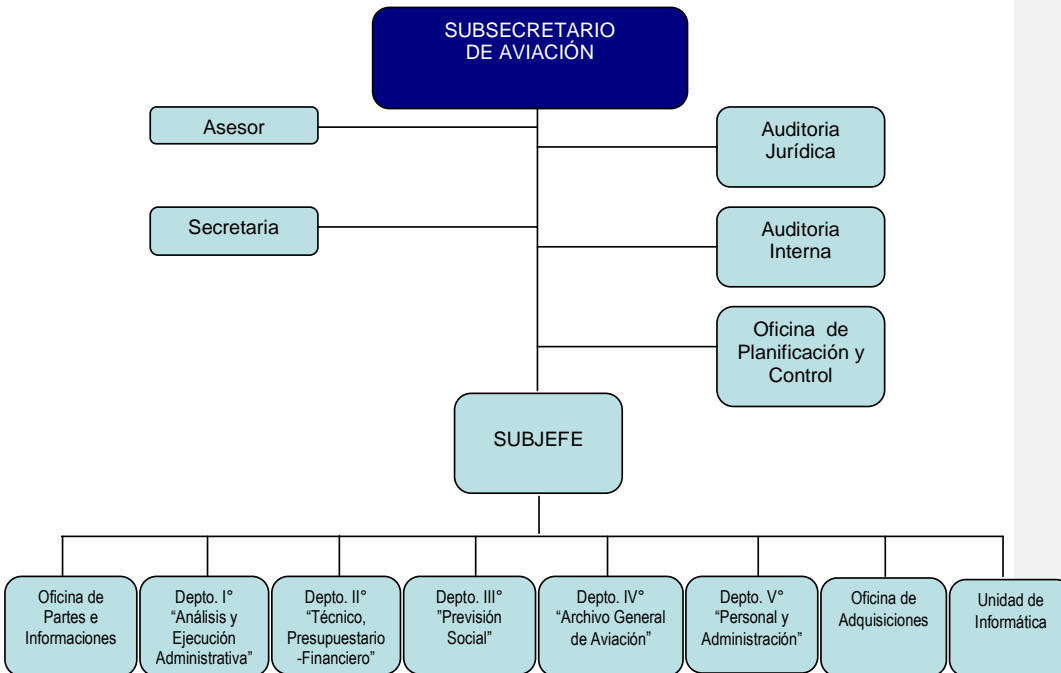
SUBSECRETARIO DE AVIACIÓN

Asesor

Auditoria Jurídica

Secretaria

Auditoria Interna

Oficina de Planificación y Control

SUBJEFE

Oficina de Partes e Informaciones

Depto. I° "Análisis y Ejecución Administrativa"

Depto. II° "Técnico, Presupuestario -Financiero"

Depto. III° "Previsión Social"

Depto. IV° "Archivo General de Aviación"

Depto. V° "Personal y Administración"

Oficina de Adquisiciones

Unidad de Informática